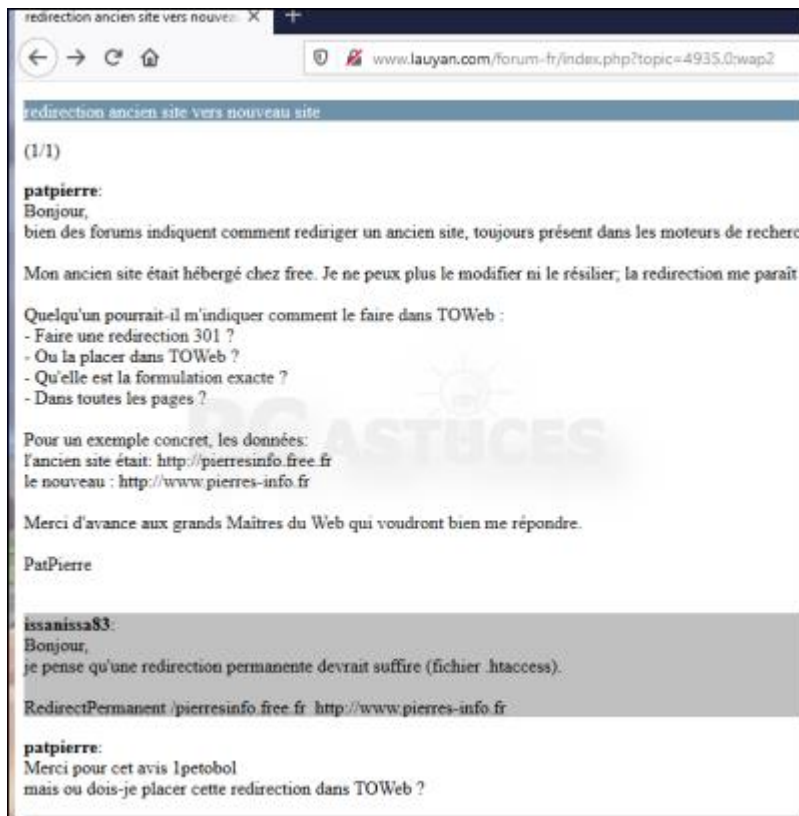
redirection ancien site vers nouvea ×
+

www.lauyan.com/forum-fr/index.php?topic=4935.0;wap2

redirection ancien site vers nouveau site

(1/1)

**patpierre**:
Bonjour,
bien des forums indiquent comment rediriger un ancien site, toujours présent dans les moteurs de recherc

Mon ancien site était hébergé chez free. Je ne peux plus le modifier ni le résilier; la redirection me paraît

Quelqu'un pourrait-il m'indiquer comment le faire dans TOWeb :
- Faire une redirection 301 ?
- Ou la placer dans TOWeb ?
- Qu'elle est la formulation exacte ?
- Dans toutes les pages ?

Pour un exemple concret, les données:
l'ancien site était: http://pierresinfo.free.fr
le nouveau : http://www.pierres-info.fr

Merci d'avance aux grands Maîtres du Web qui voudront bien me répondre.

PatPierre

PC ASTUCES

**issanissa83**:
Bonjour,
je pense qu'une redirection permanente devrait suffire (fichier .htaccess).

RedirectPermanent /pierresinfo.free.fr http://www.pierres-info.fr

**patpierre**:
Merci pour cet avis 1petobol
mais ou dois-je placer cette redirection dans TOWeb ?